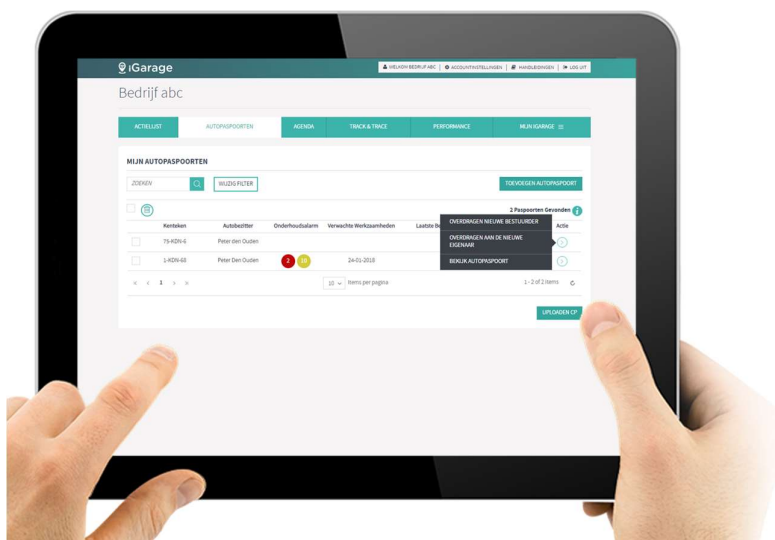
iGarage

WELKOM BEDRIJF ABC | ACCOUNTINSTELLINGEN | HANDLEIDINGEN | LOG UIT

Bedrijf abc

ACTIELIJST | AUTOPASPOORTEN | AGENDA | TRACK & TRACE | PERFORMANCE | MIJN IGARAGE

MIJN AUTOPASPOORTEN

ZOEKEN

WIJZIG FILTER

TOEVOEGEN AUTOPASPOORT

2 Paspoorten Gevonden

| | Kenteken | Autobezitter | Onderhoudsalarm | Verwachte Werkzaamheden | Laatste Be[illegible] | Actie |
|---|---|---|---|---|---|---|
| | 75-KDN-6 | Peter den Ouden | | | | |
| | 1-KDN-68 | Peter Den Ouden | 2 10 | 24-01-2018 | | |

OVERDRAGEN NIEUWE BESTUURDER

OVERDRAGEN AAN DE NIEUWE EIGENAAR

BEKIJK AUTOPASPOORT

1

10 items per pagina

1 - 2 of 2 items

UPLOADEN CP